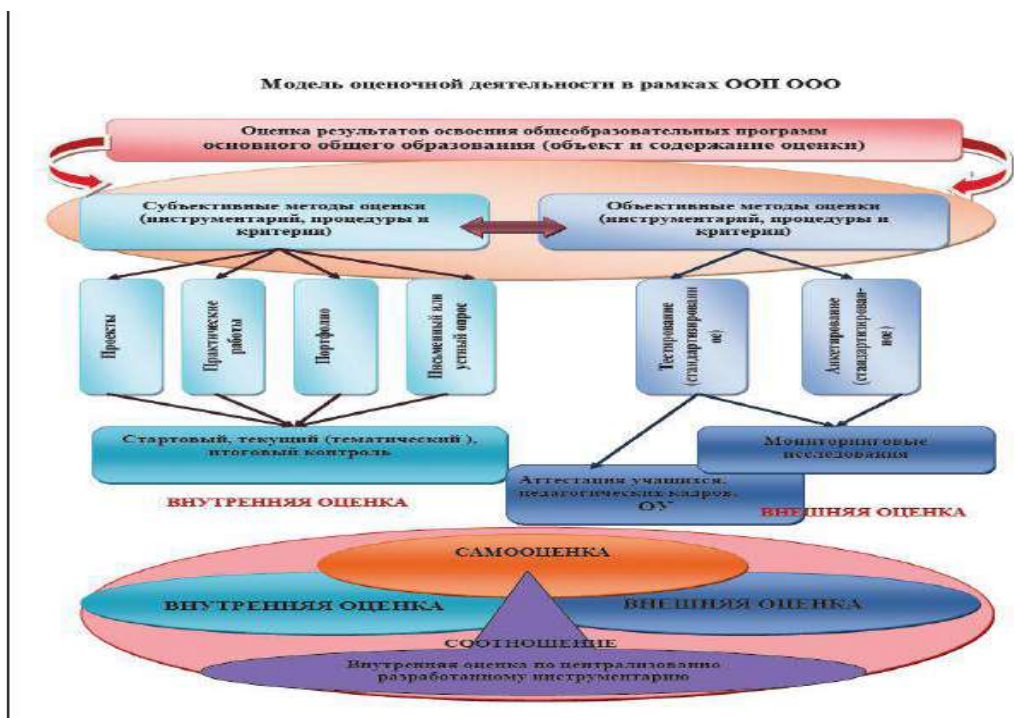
Модель оценочной деятельности в рамках ООП ООО

Оценка результатов освоения общеобразовательных программ основного общего образования (объект и содержание оценки)

Субъективные методы оценки (инструментарий, процедуры и критерии)

Объективные методы оценки (инструментарий, процедуры и критерии)

Проекты

Практические работы

Портфолио

Письменный или устный опрос

Тестирование (стандартизированное)

Анкетирование (стандартизированное)

Стартовый, текущий (тематический ), итоговый контроль

Мониторинговые исследования

Аттестация учащихся, педагогических кадров, ОУ

ВНУТРЕННЯЯ ОЦЕНКА

ВНЕШНЯЯ ОЦЕНКА

САМООЦЕНКА

ВНУТРЕННЯЯ ОЦЕНКА

ВНЕШНЯЯ ОЦЕНКА

СООТНОШЕНИЕ

Внутренняя оценка по централизованно разработанному инструментарию